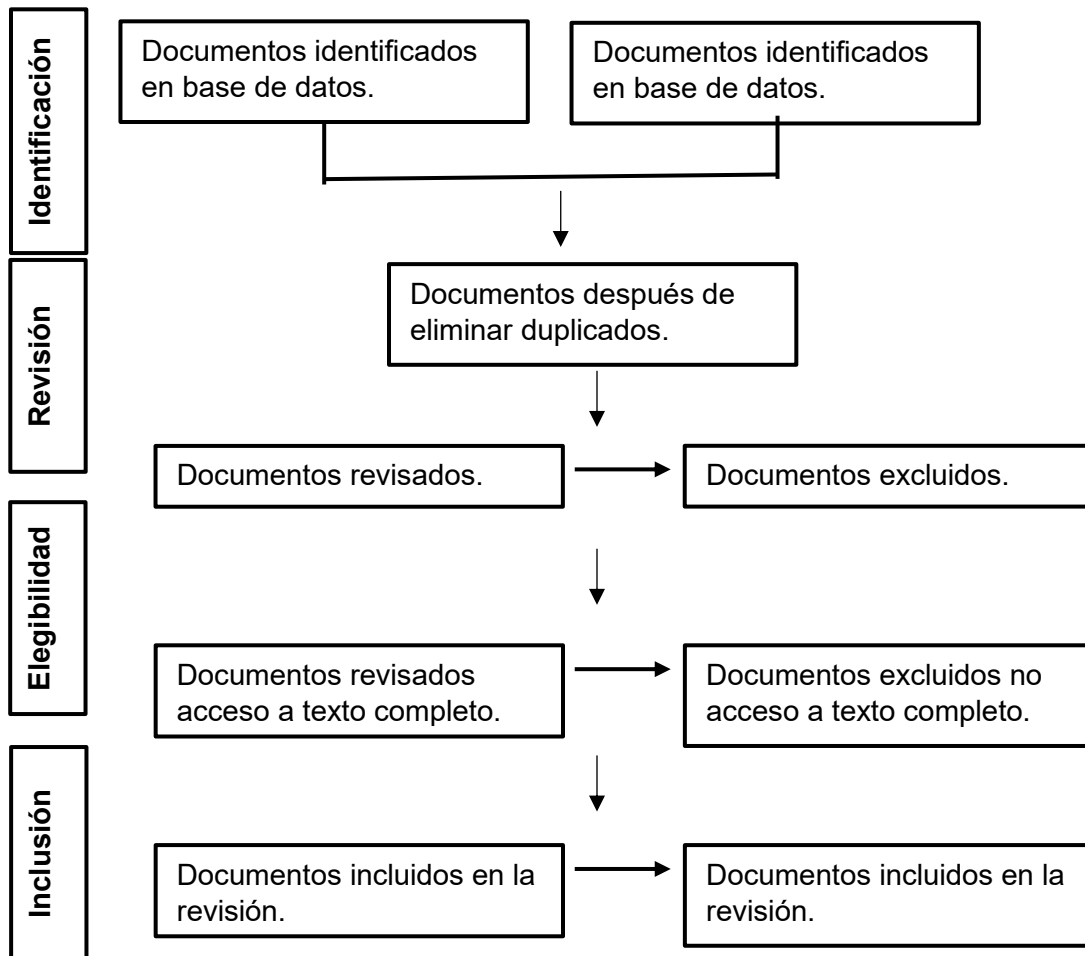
Identificación

Documentos identificados en base de datos.

Documentos identificados en base de datos.

Revisión

Documentos después de eliminar duplicados.

Documentos revisados.

Documentos excluidos.

Elegibilidad

Documentos revisados acceso a texto completo.

Documentos excluidos no acceso a texto completo.

Inclusión

Documentos incluidos en la revisión.

Documentos incluidos en la revisión.